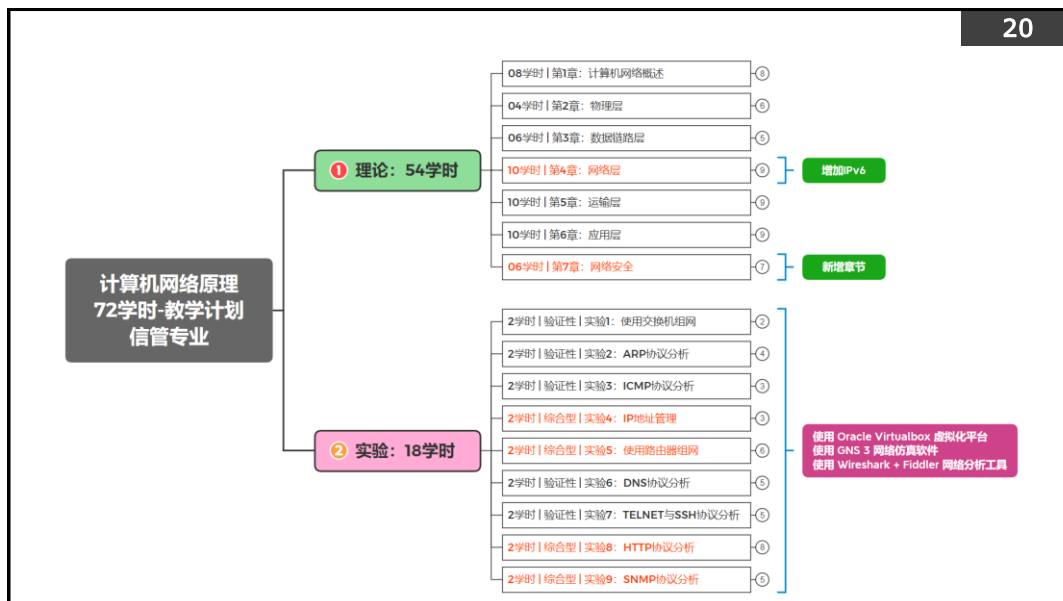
20

计算机网络原理
72学时-教学计划
信管专业

1 理论：54学时

08学时 | 第1章：计算机网络概述 8
04学时 | 第2章：物理层 6
06学时 | 第3章：数据链路层 5
10学时 | 第4章：网络层 9
10学时 | 第5章：运输层 9
10学时 | 第6章：应用层 9
06学时 | 第7章：网络安全 7

增加IPv6
新增章节

2 实验：18学时

2学时 | 验证性 | 实验1：使用交换机组网 2
2学时 | 验证性 | 实验2：ARP协议分析 4
2学时 | 验证性 | 实验3：ICMP协议分析 3
2学时 | 综合型 | 实验4：IP地址管理 3
2学时 | 综合型 | 实验5：使用路由器组网 6
2学时 | 验证性 | 实验6：DNS协议分析 5
2学时 | 验证性 | 实验7：TELNET与SSH协议分析 5
2学时 | 综合型 | 实验8：HTTP协议分析 8
2学时 | 综合型 | 实验9：SNMP协议分析 5

使用 Oracle Virtualbox 虚拟化平台
使用 GNS 3 网络仿真软件
使用 Wireshark + Fiddler 网络分析工具